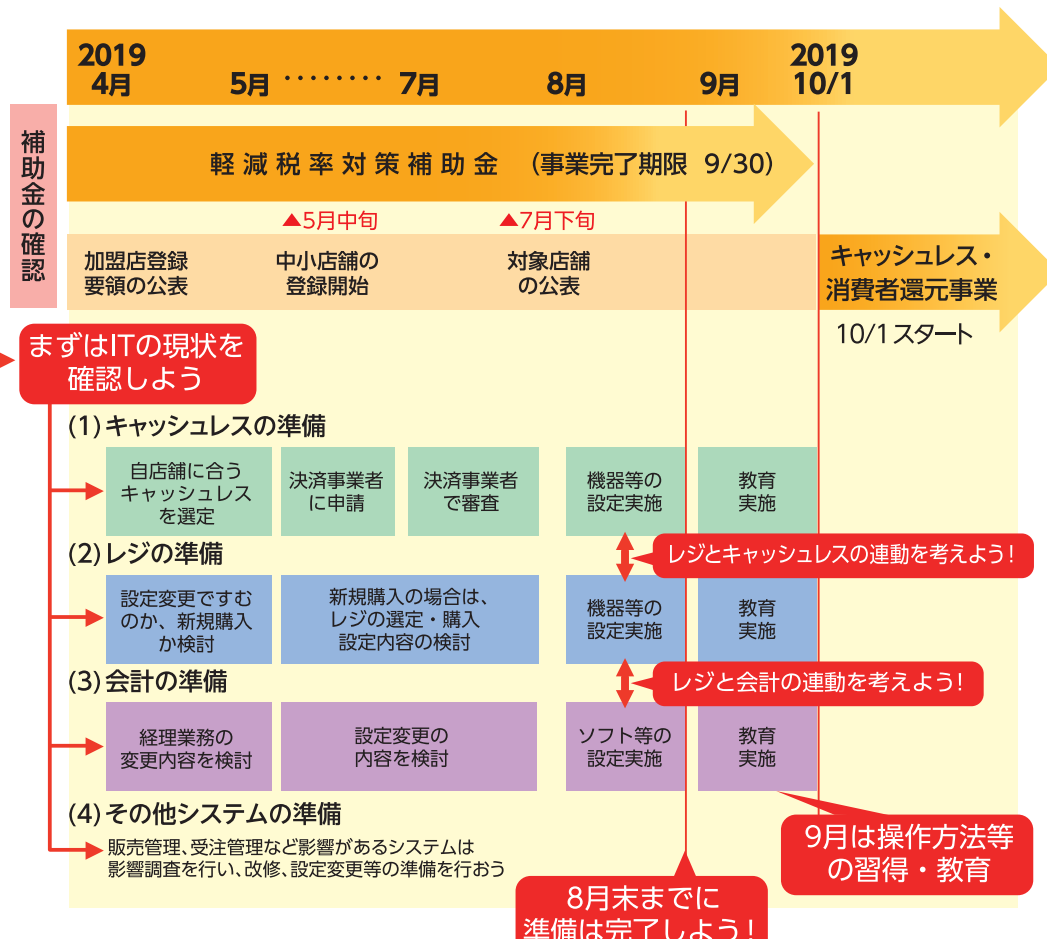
2019
4月

5月 ・・・・・・・・ 7月

8月

9月

2019
10/1

補助金の確認

軽減税率対策補助金 (事業完了期限 9/30)

▲5月中旬

▲7月下旬

加盟店登録要領の公表

中小店舗の登録開始

対象店舗の公表

キャッシュレス・消費者還元事業

10/1スタート

まずはITの現状を確認しよう

(1) キャッシュレスの準備

自店舗に合うキャッシュレスを選定

決済事業者に申請

決済事業者で審査

機器等の設定実施

教育実施

(2) レジの準備

レジとキャッシュレスの連動を考えよう!

設定変更ですむのか、新規購入か検討

新規購入の場合は、レジの選定・購入設定内容の検討

機器等の設定実施

教育実施

(3) 会計の準備

レジと会計の連動を考えよう!

経理業務の変更内容を検討

設定変更の内容を検討

ソフト等の設定実施

教育実施

(4) その他システムの準備

販売管理、受注管理など影響があるシステムは影響調査を行い、改修、設定変更等の準備を行おう

9月は操作方法等の習得・教育

8月末までに準備は完了しよう!